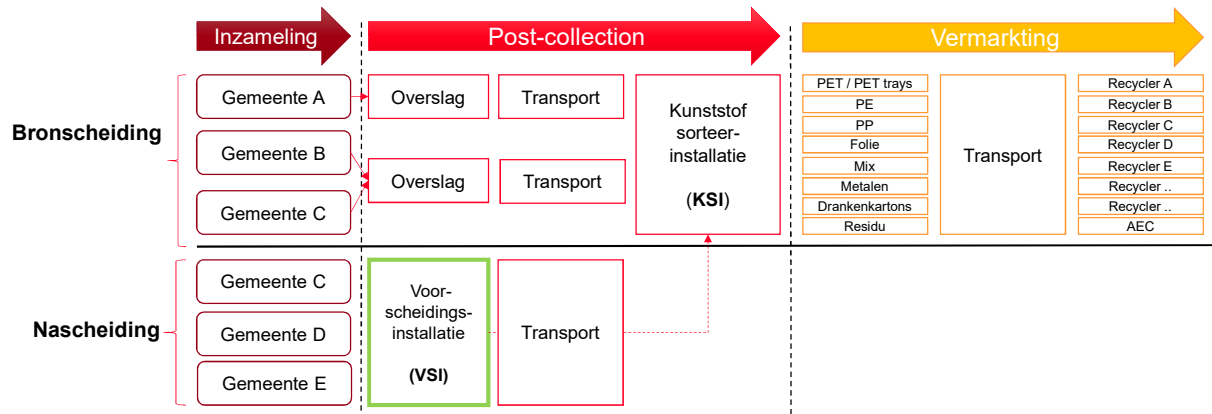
Inzameling

Post-collection

Vermarkting

Bronscheiding

Gemeente A

Gemeente B

Gemeente C

Overslag

Transport

Overslag

Transport

Kunststof sorteer-installatie

(KSI)

PET / PET trays
PE
PP
Folie
Mix
Metalen
Drankenkartons
Residu

Transport

Recycler A
Recycler B
Recycler C
Recycler D
Recycler E
Recycler ..
Recycler ..
AEC

Nascheiding

Gemeente C

Gemeente D

Gemeente E

Voor-scheidings-installatie

(VSI)

Transport